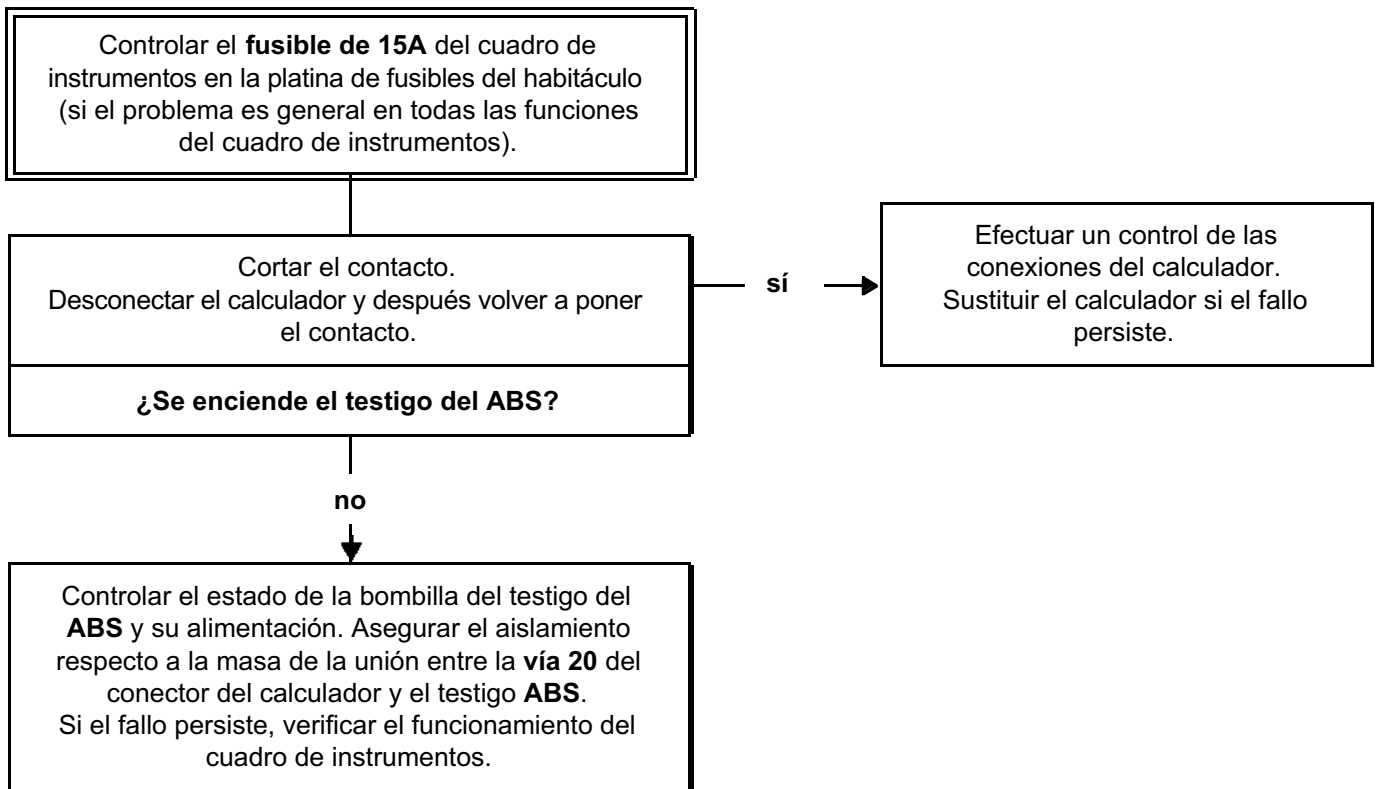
Controlar el fusible de 15A del cuadro de instrumentos en la platina de fusibles del habitáculo (si el problema es general en todas las funciones del cuadro de instrumentos).

Cortar el contacto.
Desconectar el calculador y después volver a poner el contacto.

¿Se enciende el testigo del ABS?

sí

Efectuar un control de las conexiones del calculador. Sustituir el calculador si el fallo persiste.

no

Controlar el estado de la bombilla del testigo del ABS y su alimentación. Asegurar el aislamiento respecto a la masa de la unión entre la vía 20 del conector del calculador y el testigo ABS.
Si el fallo persiste, verificar el funcionamiento del cuadro de instrumentos.